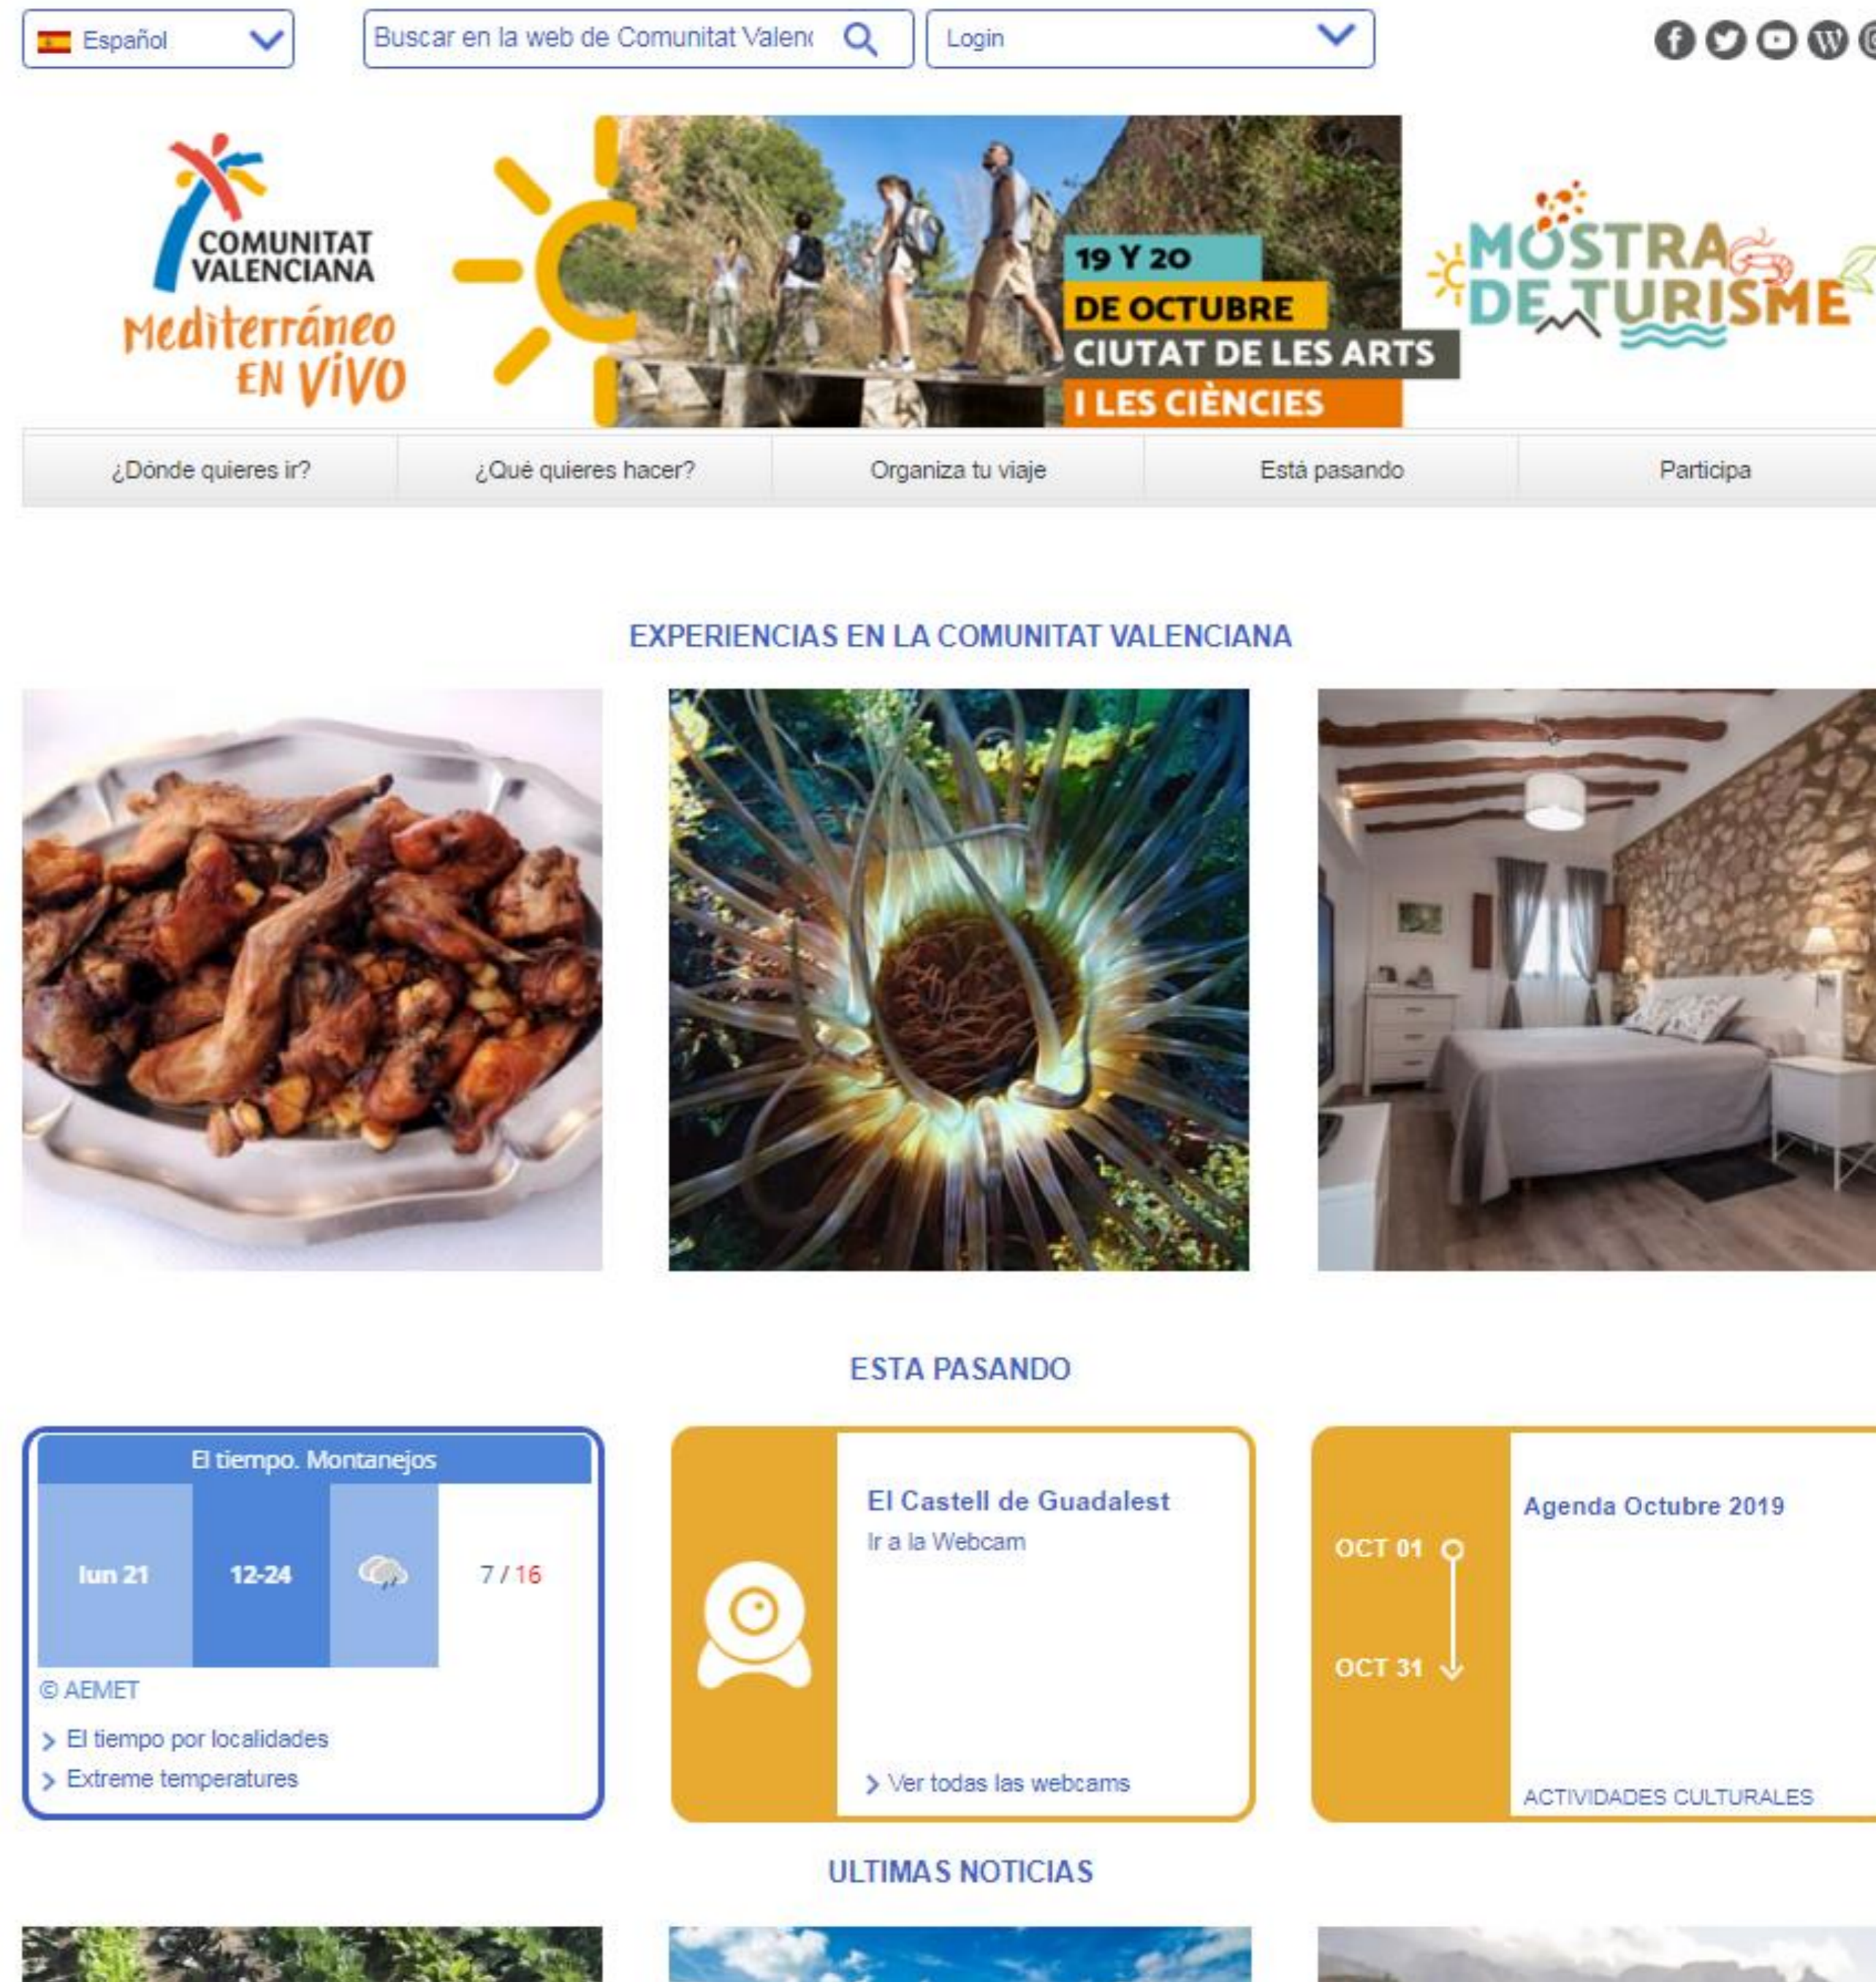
Español

Buscar en la web de Comunitat Valen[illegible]

Login

COMUNITAT VALENCIANA
Mediterráneo EN VIVO

19 Y 20
DE OCTUBRE
CIUTAT DE LES ARTS
I LES CIÈNCIES

MOSTRA DE TURISME

¿Dónde quieres ir? | ¿Qué quieres hacer? | Organiza tu viaje | Está pasando | Participa

EXPERIENCIAS EN LA COMUNITAT VALENCIANA

ESTA PASANDO

El tiempo. Montanejos

| lun 21 | 12-24 | | 7 / 16 |
|---|---|---|---|

© AEMET

> El tiempo por localidades
> Extreme temperatures

El Castell de Guadalest
Ir a la Webcam

> Ver todas las webcams

OCT 01
OCT 31

Agenda Octubre 2019

ACTIVIDADES CULTURALES

ULTIMAS NOTICIAS